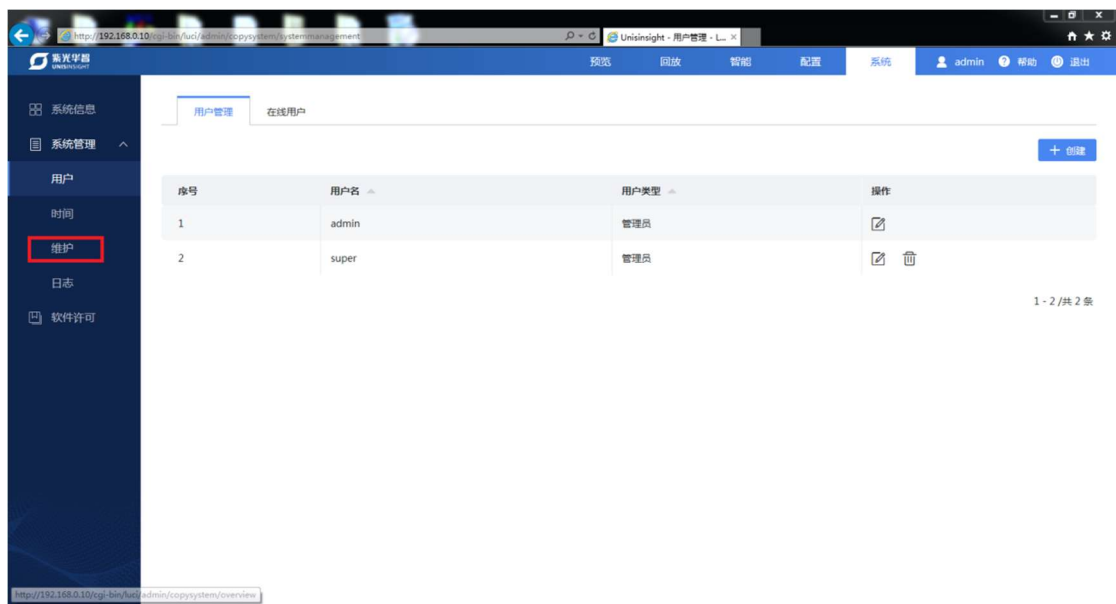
http://192.168.0.10/cgi-bin/luci/admin/copysystem/systemmanagement
Unisinsight - 用户管理 - L...

紫光华智 UNISINSIGHT

预览 回放 智能 配置 系统 admin 帮助 退出

系统信息
系统管理
用户
时间
维护
日志
软件许可

用户管理 在线用户

+ 创建

| 序号 | 用户名 | 用户类型 | 操作 |
|---|---|---|---|
| 1 | admin | 管理员 | |
| 2 | super | 管理员 | |

1 - 2 /共 2 条

http://192.168.0.10/cgi-bin/luci/admin/copysystem/overview